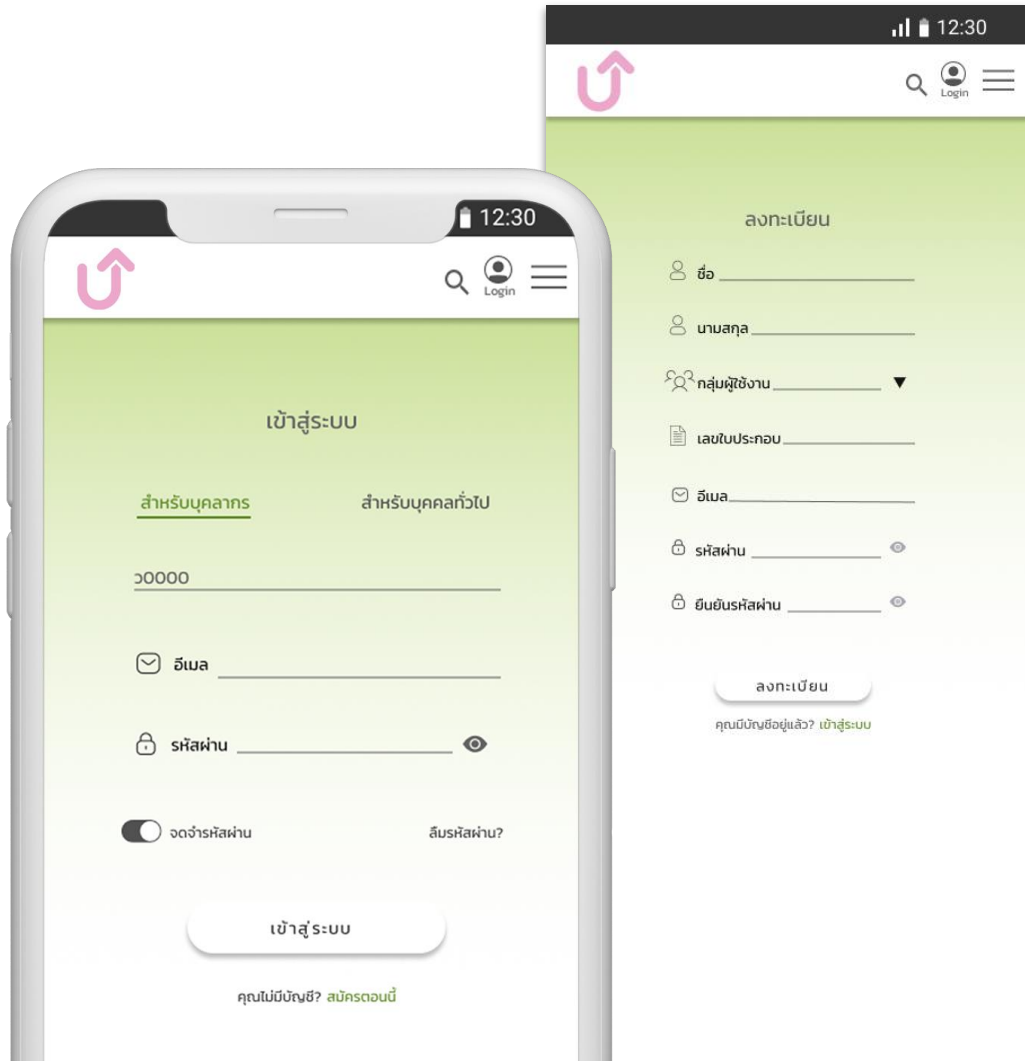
12:30

Login

ลงทะเบียน

ชื่อ

นามสกุล

กลุ่มผู้ใช้งาน ▼

เลขใบประกอบ

อีเมล

รหัสผ่าน

ยืนยันรหัสผ่าน

ลงทะเบียน

คุณมีบัญชีอยู่แล้ว? เข้าสู่ระบบ

12:30

Login

เข้าสู่ระบบ

สำหรับบุคลากร

สำหรับบุคคลทั่วไป

ɔ0000

อีเมล

รหัสผ่าน

จดจำรหัสผ่าน

ลืมรหัสผ่าน?

เข้าสู่ระบบ

คุณไม่มีบัญชี? สมัครตอนนี้